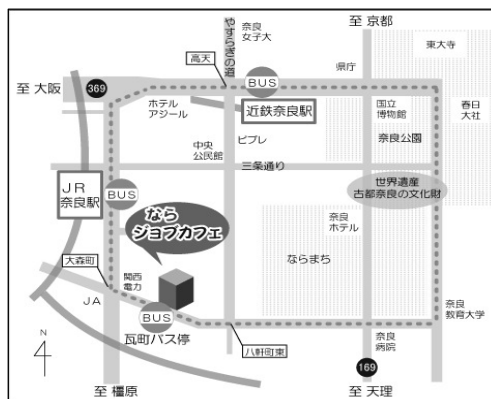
至 京都
やすらぎの道
奈良女子大
東大寺
高天
県庁
至 大阪
369
BUS
近鉄奈良駅
ホテルアジール
国立博物館
春日大社
中央公民館
ビブレ
奈良公園
三条通り
JR奈良駅
BUS
世界遺産古都奈良の文化財
ならジョブカフェ
奈良ホテル
ならまち
大森町
関西電力
JA
BUS
奈良教育大学
N
瓦町バス停
八軒町東
169
奈良病院
至 橿原
至 天理